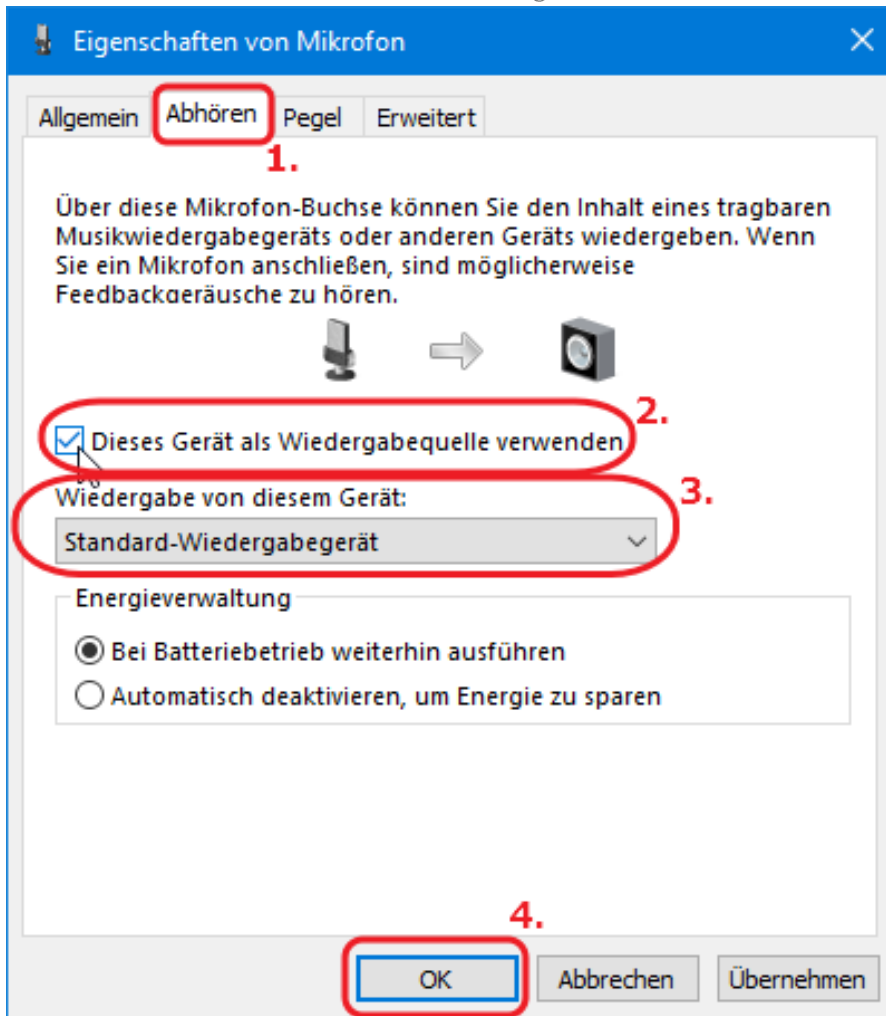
Eigenschaften von Mikrofon

Allgemein | Abhören | Pegel | Erweitert

1.

Über diese Mikrofon-Buchse können Sie den Inhalt eines tragbaren Musikwiedergabegeräts oder anderen Geräts wiedergeben. Wenn Sie ein Mikrofon anschließen, sind möglicherweise Feedbackgeräusche zu hören.

2.

Dieses Gerät als Wiedergabequelle verwenden

3.

Wiedergabe von diesem Gerät:

Standard-Wiedergabegerät

Energieverwaltung

Bei Batteriebetrieb weiterhin ausführen

Automatisch deaktivieren, um Energie zu sparen

4.

OK

Abbrechen

Übernehmen